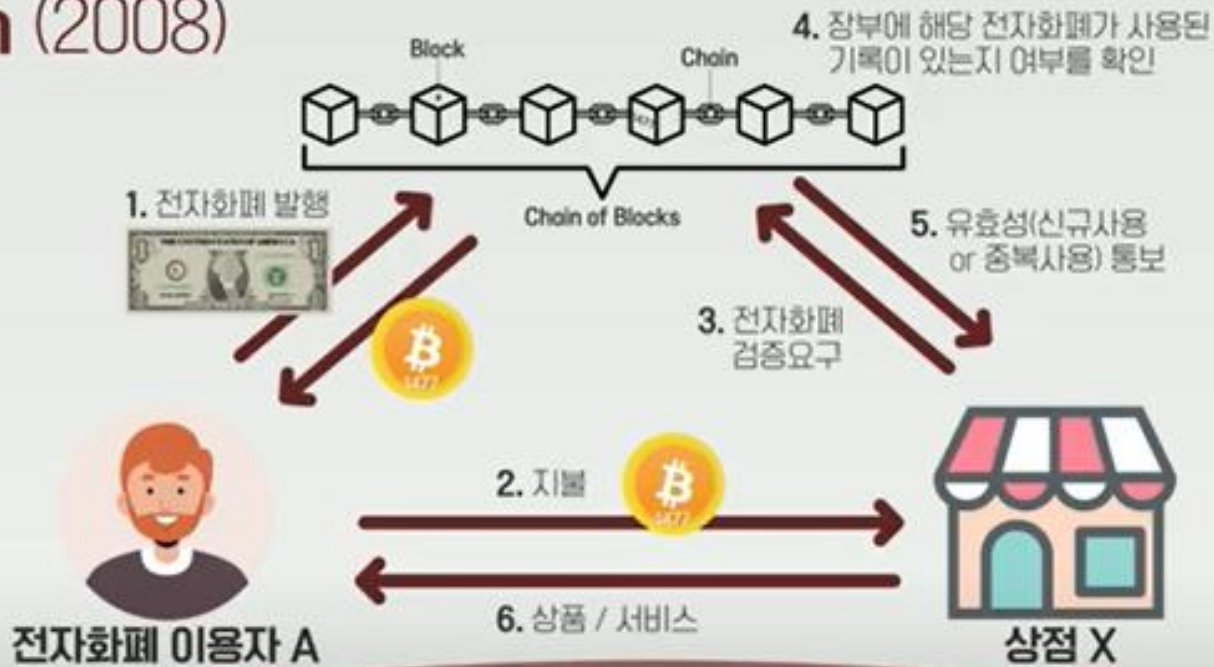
n (2008)

Block

Chain

4. 장부에 해당 전자화폐가 사용된 기록이 있는지 여부를 확인

Chain of Blocks

1. 전자화폐 발행

5. 유효성(신규사용 or 중복사용) 통보

3. 전자화폐 검증요구

2. 지불

6. 상품 / 서비스

전자화폐 이용자 A

상점 X